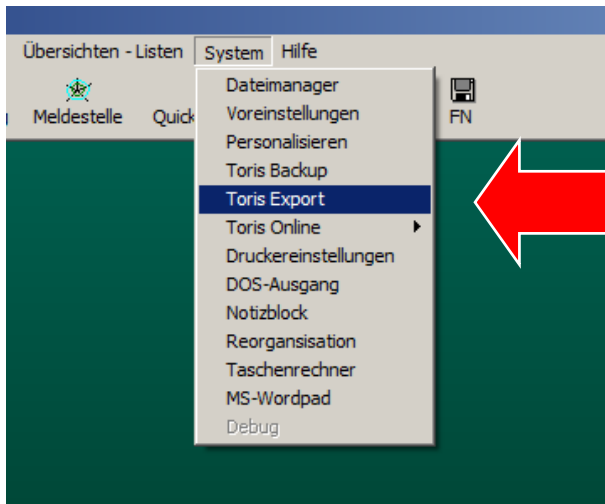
Übersichten - Listen System Hilfe

Meldestelle Quick

FN

Dateimanager
Voreinstellungen
Personalisieren
Toris Backup
Toris Export
Toris Online
Druckereinstellungen
DOS-Ausgang
Notizblock
Reorgansisation
Taschenrechner
MS-Wordpad
Debug